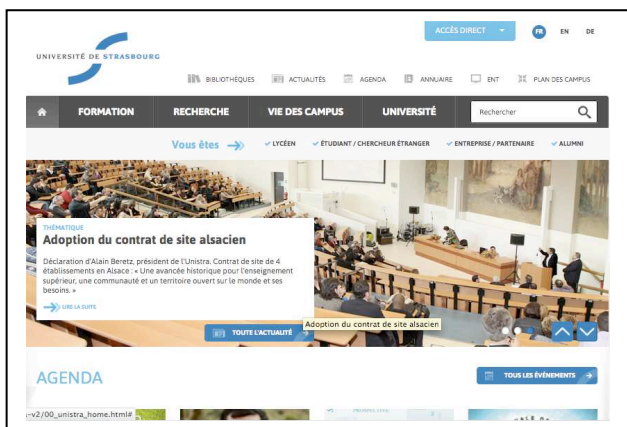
UNIVERSITÉ DE STRASBOURG

ACCÈS DIRECT

FR EN DE

BIBLIOTHÈQUES ACTUALITÉS AGENDA ANNUAIRE ENT PLAN DES CAMPUS

FORMATION RECHERCHE VIE DES CAMPUS UNIVERSITÉ

Rechercher

Vous êtes LYCÉEN ÉTUDIANT / CHERCHEUR ÉTRANGER ENTREPRISE / PARTENAIRE ALUMNI

THÉMATIQUE

Adoption du contrat de site alsacien

Déclaration d'Alain Beretz, président de l'Unistra. Contrat de site de 4 établissements en Alsace : « Une avancée historique pour l'enseignement supérieur, une communauté et un territoire ouvert sur le monde et ses besoins. »

LIRE LA SUITE

TOUTE L'ACTUALITÉ

Adoption du contrat de site alsacien

AGENDA

TOUS LES ÉVÉNEMENTS

-v2/00_unistra_home.html#